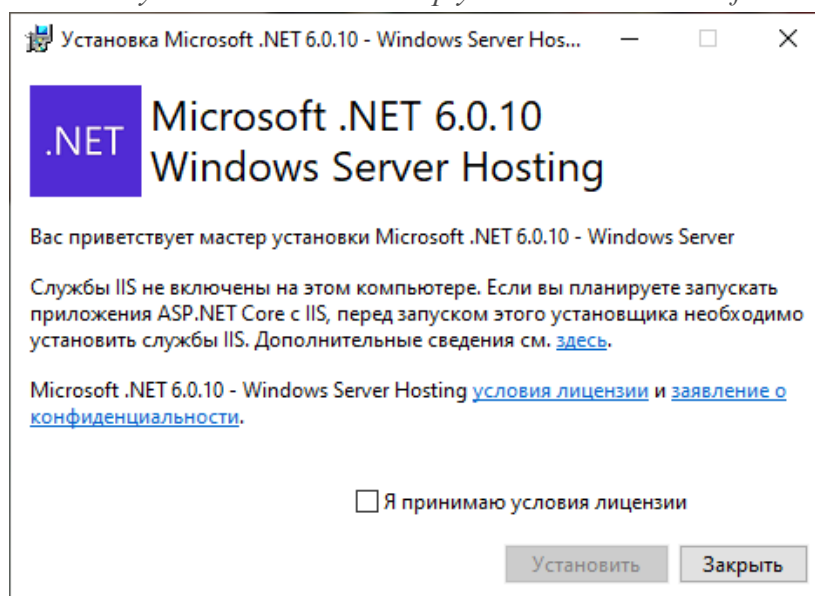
Установка Microsoft .NET 6.0.10 - Windows Server Hos...

.NET

Microsoft .NET 6.0.10
Windows Server Hosting

Вас приветствует мастер установки Microsoft .NET 6.0.10 - Windows Server

Службы IIS не включены на этом компьютере. Если вы планируете запускать приложения ASP.NET Core с IIS, перед запуском этого установщика необходимо установить службы IIS. Дополнительные сведения см. здесь.

Microsoft .NET 6.0.10 - Windows Server Hosting условия лицензии и заявление о конфиденциальности.

Я принимаю условия лицензии

Установить

Закрыть